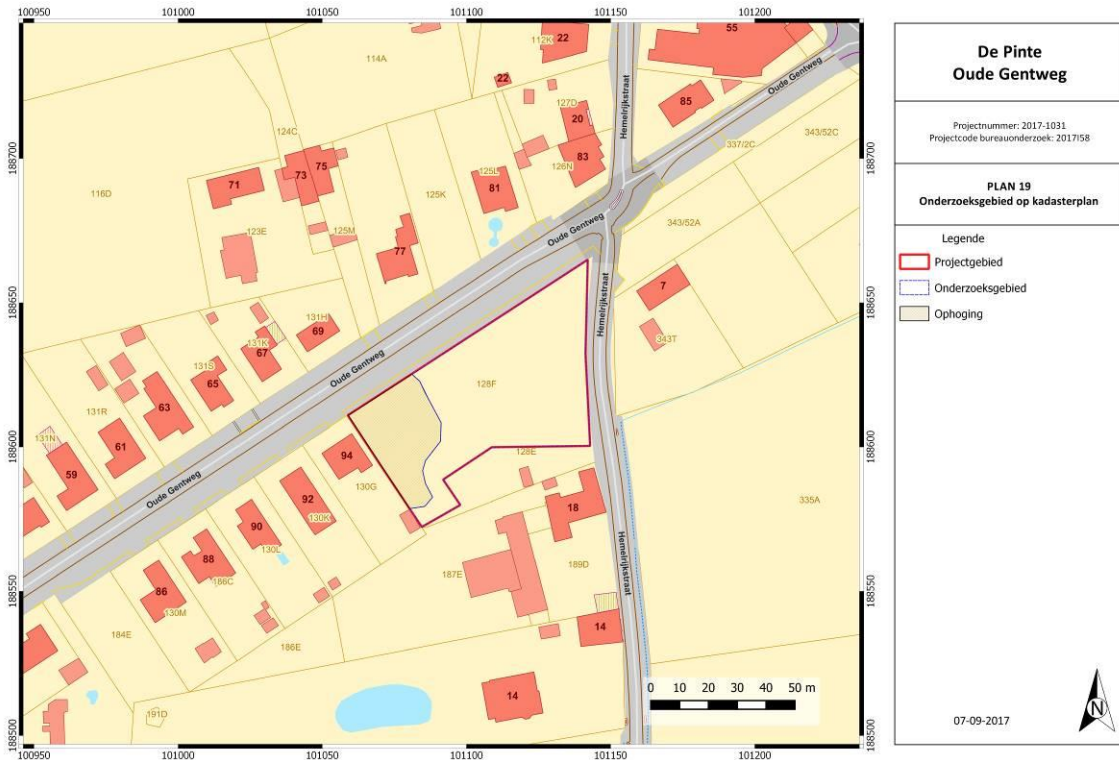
100950 101000 101050 101100 101150 101200

188700 188650 188600 188550 188500

114A
112K 22
55
22
127D
85
Oude Gentweg
20
124C
Hemelrijkstraat
343/52C
75
83
337/2C
126N
73
71
125L
81
116D
125K
123E
125M
Oude Gentweg
343/52A
77
Hemelrijkstraat
7
131H
69
131K
343T
67
131S
65
Oude Gentweg
128F
63
131R
131N
61
94
128E
59
Oude Gentweg
130G
92
18
130K
335A
90
130L
88
186C
187E
189D
Hemelrijkstraat
86
130M
184E
14
186E
14
191D

0 10 20 30 40 50 m

100950 101000 101050 101100 101150 101200

De Pinte
Oude Gentweg

Projectnummer: 2017-1031
Projectcode bureauonderzoek: 2017I58

PLAN 19
Onderzoeksgebied op kadasterplan

Legende
Projectgebied
Onderzoeksgebied
Ophoging

07-09-2017

N